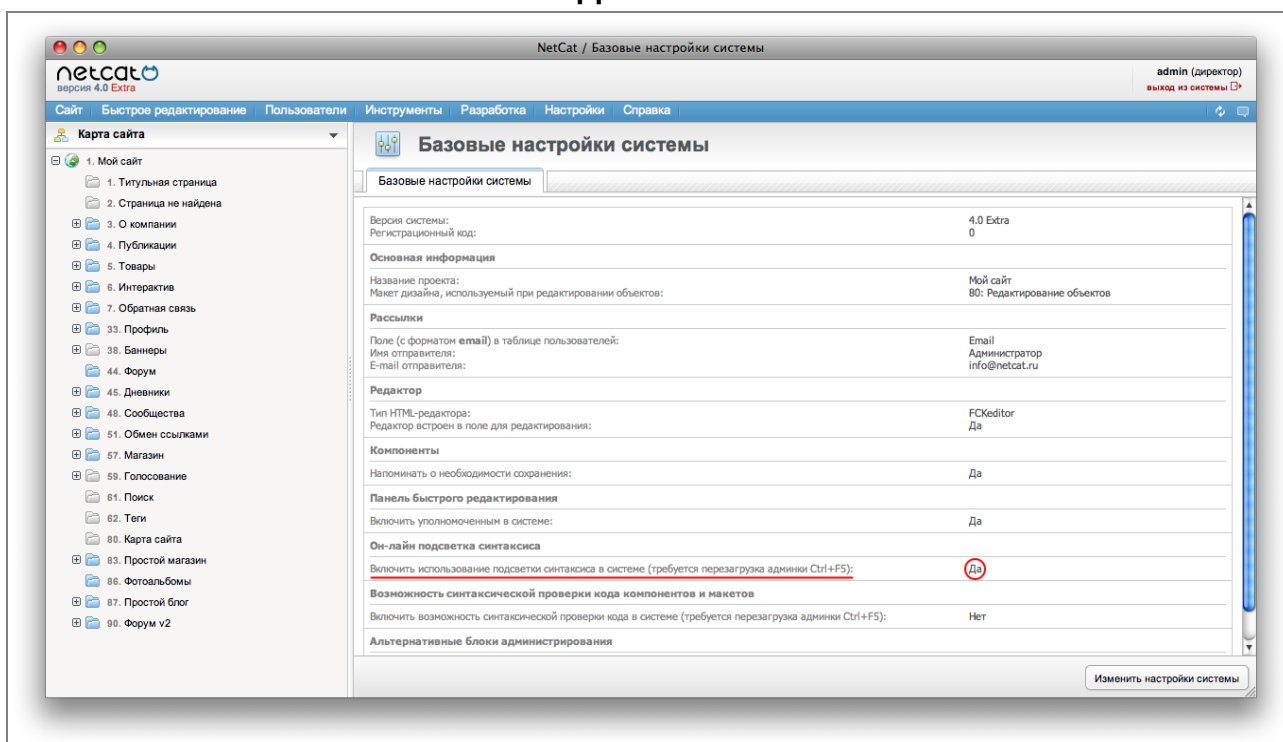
NetCat / Базовые настройки системы

netcat
версия 4.0 Extra

admin (директор)
выход из системы

Сайт | Быстрое редактирование | Пользователи | Инструменты | Разработка | Настройки | Справка

Карта сайта

1. Мой сайт
1. Титульная страница
2. Страница не найдена
3. О компании
4. Публикации
5. Товары
6. Интерактив
7. Обратная связь
33. Профиль
38. Баннеры
44. Форум
45. Дневники
48. Сообщества
51. Обмен ссылками
57. Магазин
59. Голосование
61. Поиск
62. Теги
80. Карта сайта
83. Простой магазин
86. Фотоальбомы
87. Простой блог
90. Форум v2

Базовые настройки системы

Базовые настройки системы

| | |
|---|---|
| Версия системы:<br>Регистрационный код: | 4.0 Extra<br>0 |
| **Основная информация** | |
| Название проекта:<br>Макет дизайна, используемый при редактировании объектов: | Мой сайт<br>80: Редактирование объектов |
| **Рассылки** | |
| Поле (с форматом **email**) в таблице пользователей:<br>Имя отправителя:<br>E-mail отправителя: | Email<br>Администратор<br>info@netcat.ru |
| **Редактор** | |
| Тип HTML-редактора:<br>Редактор встроен в поле для редактирования: | FCKeditor<br>Да |
| **Компоненты** | |
| Напоминать о необходимости сохранения: | Да |
| **Панель быстрого редактирования** | |
| Включить уполномоченным в системе: | Да |
| **Он-лайн подсветка синтаксиса** | |
| Включить использование подсветки синтаксиса в системе (требуется перезагрузка админки Ctrl+F5): | Да |
| **Возможность синтаксической проверки кода компонентов и макетов** | |
| Включить возможность синтаксической проверки кода в системе (требуется перезагрузка админки Ctrl+F5): | Нет |
| **Альтернативные блоки администрирования** | |

Изменить настройки системы